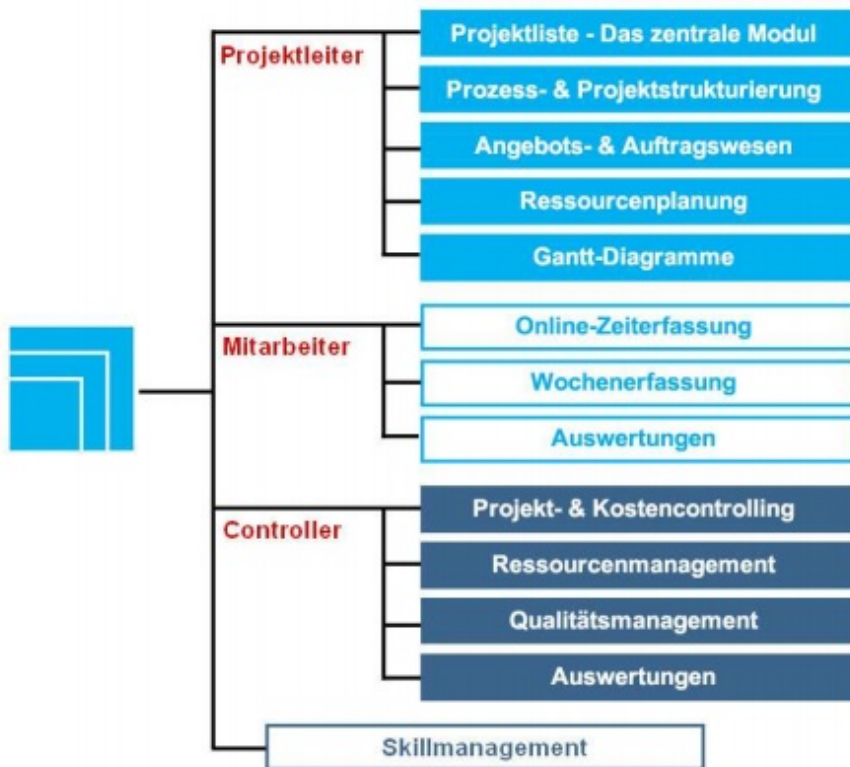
Projektleiter

Projektliste - Das zentrale Modul

Prozess- & Projektstrukturierung

Angebots- & Auftragswesen

Ressourcenplanung

Gantt-Diagramme

Mitarbeiter

Online-Zeiterfassung

Wochenerfassung

Auswertungen

Controller

Projekt- & Kostencontrolling

Ressourcenmanagement

Qualitätsmanagement

Auswertungen

Skillmanagement